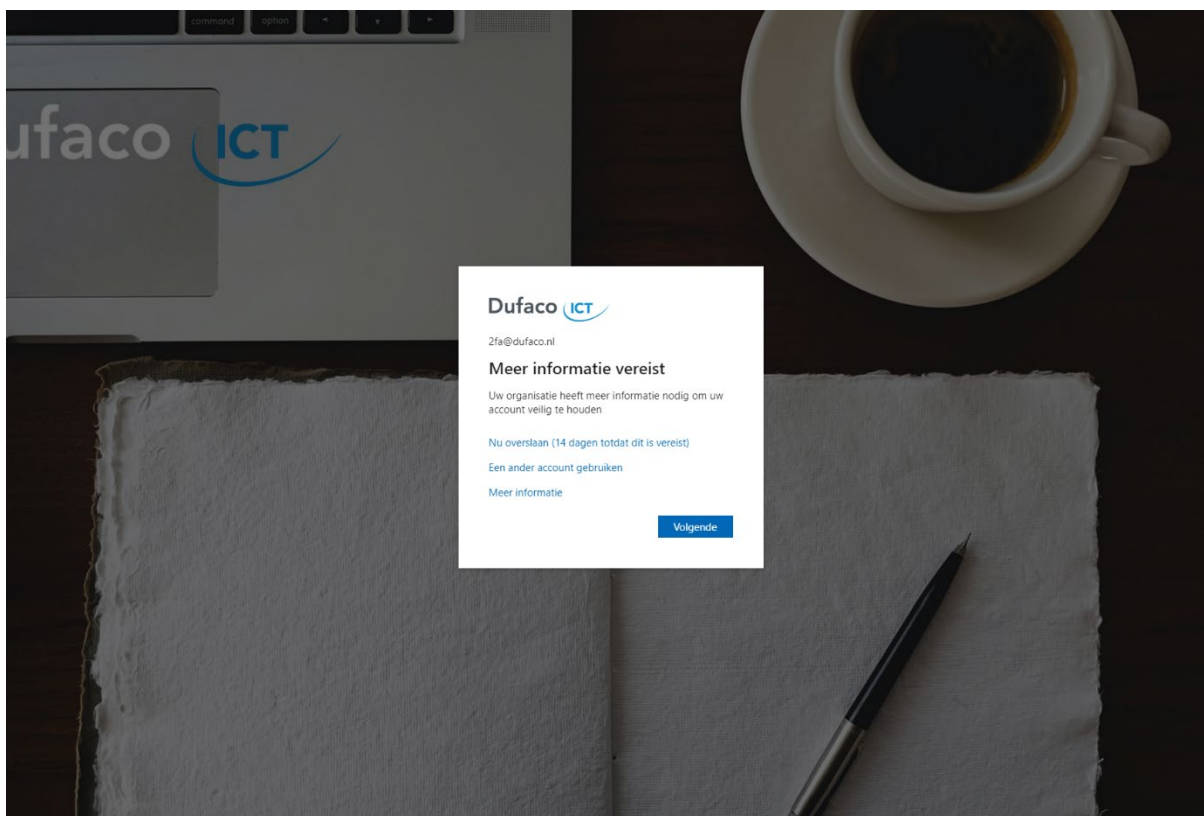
command option

ufaco ICT

Dufaco ICT

2fa@dufaco.nl

Meer informatie vereist

Uw organisatie heeft meer informatie nodig om uw account veilig te houden

Nu overslaan (14 dagen totdat dit is vereist)

Een ander account gebruiken

Meer informatie

Volgende